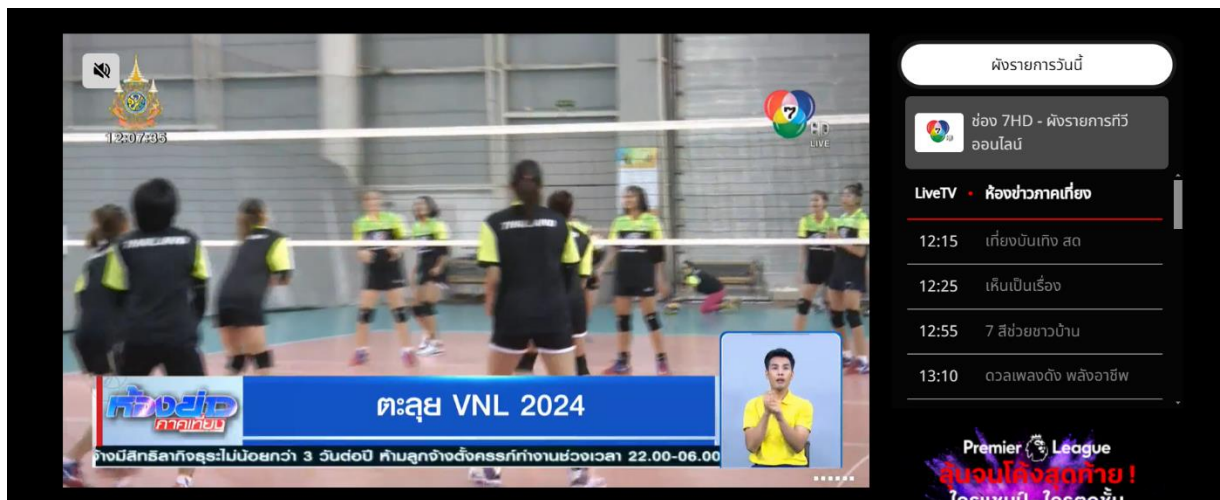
12:07:35

HD LIVE

THAILAND

ห้องข่าว ภาคเที่ยง

ตะลุย VNL 2024

จ้างมีสิทธิลากิจธุระไม่น้อยกว่า 3 วันต่อปี ห้ามลูกจ้างตั้งครรภ์ทำงานช่วงเวลา 22.00-06.00

ผังรายการวันนี้

ช่อง 7HD - ผังรายการทีวีออนไลน์

LiveTV • ห้องข่าวภาคเที่ยง

12:15 เที่ยงบันเทิง สด

12:25 เห็นเป็นเรื่อง

12:55 7 สีช่วยชาวบ้าน

13:10 ดวลเพลงดัง พลังอาชีพ

Premier League

ลุ้นจนโค้งสุดท้าย!

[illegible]